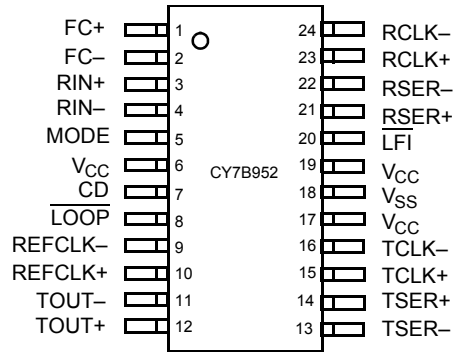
FC+ 1
FC– 2
RIN+ 3
RIN– 4
MODE 5
$V_{CC}$ 6
CD 7
$\overline{LOOP}$ 8
REFCLK– 9
REFCLK+ 10
TOUT– 11
TOUT+ 12

CY7B952

24 RCLK–
23 RCLK+
22 RSER–
21 RSER+
20 $\overline{LFI}$
19 $V_{CC}$
18 $V_{SS}$
17 $V_{CC}$
16 TCLK–
15 TCLK+
14 TSER+
13 TSER–